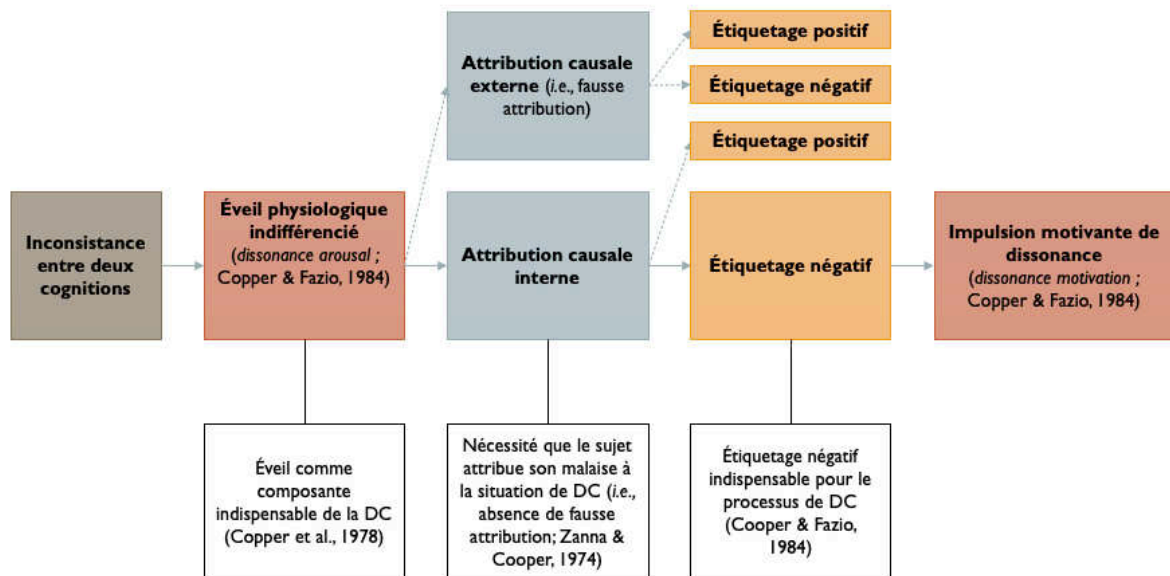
Attribution causale externe (i.e., fausse attribution)

Étiquetage positif

Étiquetage négatif

Étiquetage positif

Inconsistance entre deux cognitions

Éveil physiologique indifférencié (dissonance arousal ; Copper & Fazio, 1984)

Attribution causale interne

Étiquetage négatif

Impulsion motivante de dissonance (dissonance motivation ; Copper & Fazio, 1984)

Éveil comme composante indispensable de la DC (Copper et al., 1978)

Nécessité que le sujet attribue son malaise à la situation de DC (i.e., absence de fausse attribution; Zanna & Cooper, 1974)

Étiquetage négatif indispensable pour le processus de DC (Cooper & Fazio, 1984)